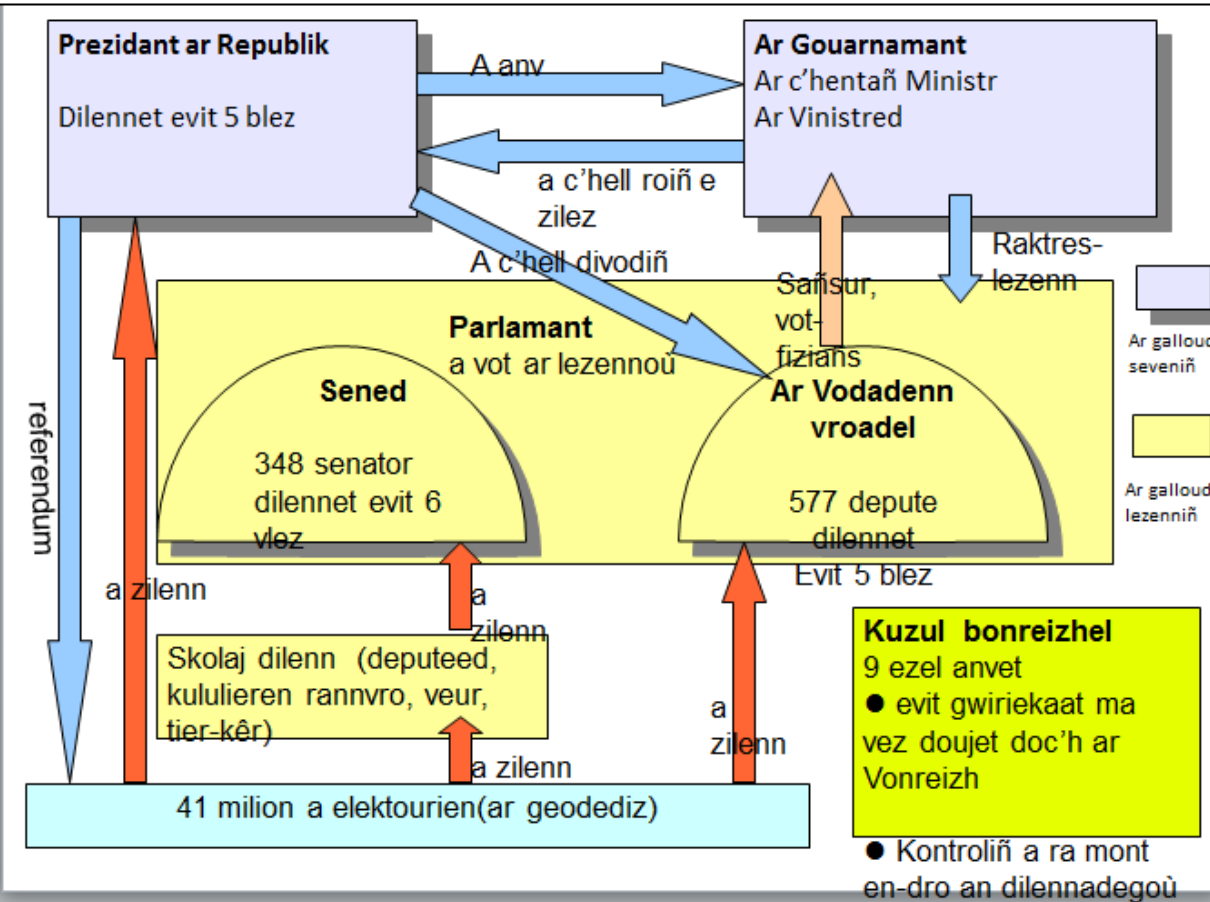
Prezidant ar Republik

Dilennet evit 5 blez

A anv

a c’hell roiñ e zilez

Ar Gouarnamant
Ar c’hentañ Ministr
Ar Vinistred

A c’hell divodiñ

Sañsur, vot-fizians

Raktres-lezenn

Ar gallou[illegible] seveniñ

Ar gallou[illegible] lezenniñ

Parlamant
a vot ar lezennoù

referendum

Sened

348 senator dilennet evit 6 vlez

Ar Vodadenn vroadel

577 depute dilennet Evit 5 blez

a zilenn

a zilenn

Skolaj dilenn (deputeed, kululieren rannvro, veur, tier-kêr)

a zilenn

a zilenn

41 milion a elektourien(ar geodediz)

Kuzul bonreizhel
9 ezel anvet
● evit gwiriekaat ma vez doujet doc’h ar Vonreizh

● Kontroliñ a ra mont en-dro an dilennadegoù